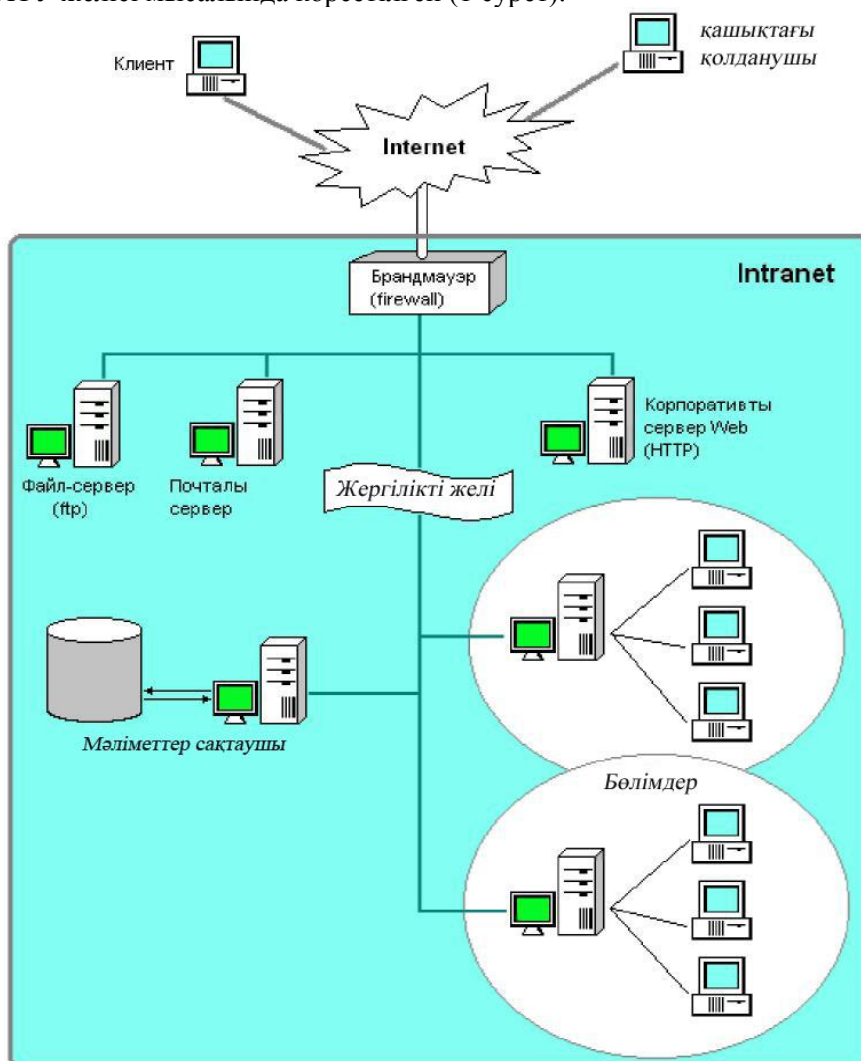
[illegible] мысалында көрсетілген (1-сурет).

Клиент

қашықтағы қолданушы

Internet

Intranet

Брандмауэр (firewall)

Файл-сервер (ftp)

Почталы сервер

Корпоративты сервер Web (HTTP)

Жергілікті желі

Мәліметтер сақтаушы

Бөлімдер